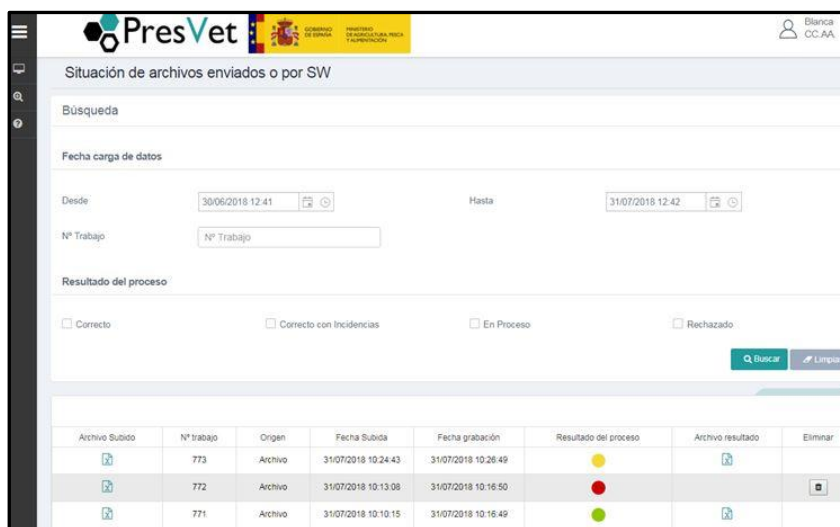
PresVet

GOBIERNO DE ESPAÑA | MINISTERIO DE AGRICULTURA, PESCA Y ALIMENTACIÓN

Blanca
CC.AA

Situación de archivos enviados o por SW

Búsqueda

Fecha carga de datos

Desde 30/06/2018 12:41

Hasta 31/07/2018 12:42

Nº Trabajo Nº Trabajo

Resultado del proceso

Correcto

Correcto con Incidencias

En Proceso

Rechazado

Buscar

Limpiar

| Archivo Subido | Nº trabajo | Origen | Fecha Subida | Fecha grabación | Resultado del proceso | Archivo resultado | Eliminar |
|---|---|---|---|---|---|---|---|
| | 773 | Archivo | 31/07/2018 10:24:43 | 31/07/2018 10:26:49 | | | |
| | 772 | Archivo | 31/07/2018 10:13:08 | 31/07/2018 10:16:50 | | | |
| | 771 | Archivo | 31/07/2018 10:10:15 | 31/07/2018 10:16:49 | | | |